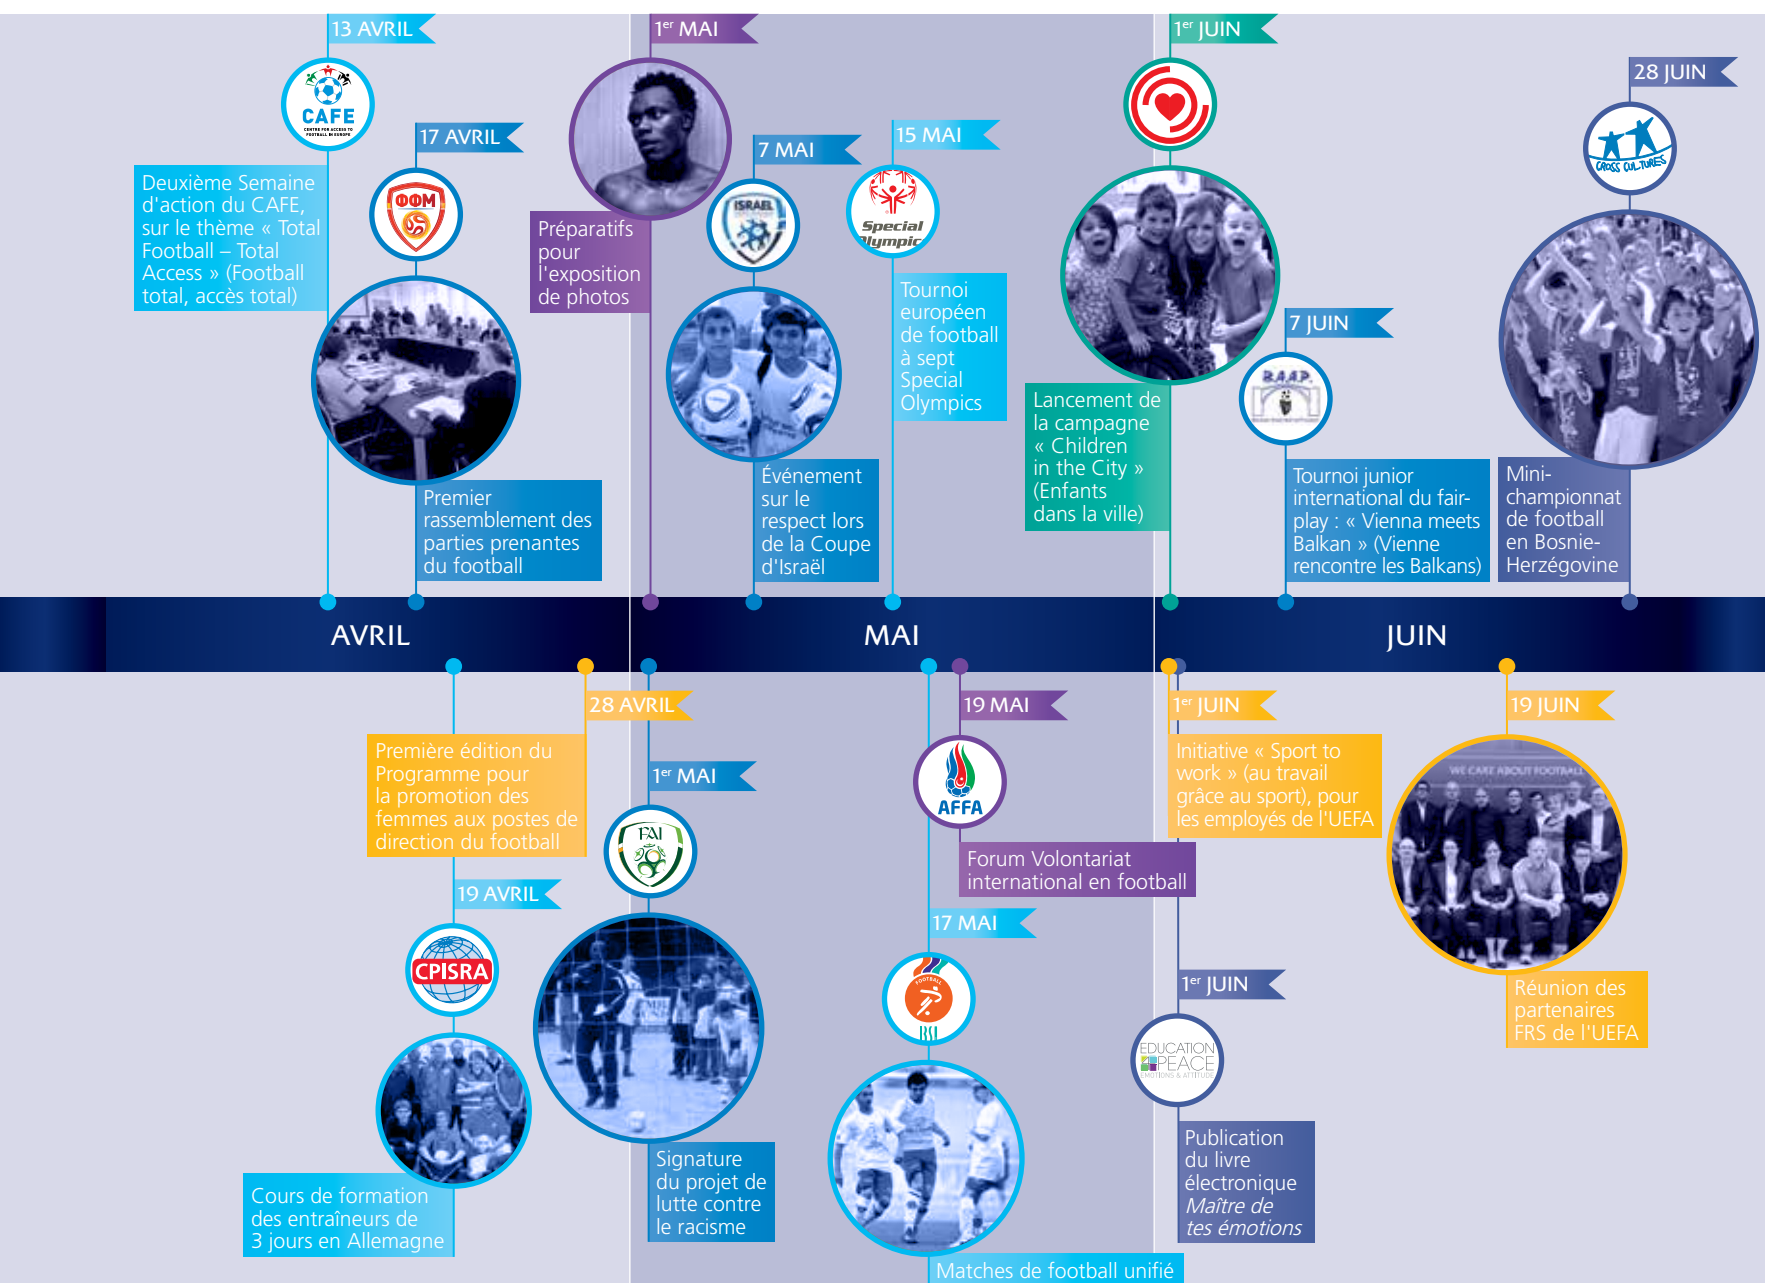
13 AVRIL

CAFE
CENTRE FOR ACCESS TO FOOTBALL IN EUROPE

Deuxième Semaine d'action du CAFE, sur le thème « Total Football – Total Access » (Football total, accès total)

17 AVRIL

ФФМ

Premier rassemblement des parties prenantes du football

$1^{er}$ MAI

Préparatifs pour l'exposition de photos

7 MAI

ISRAEL

Événement sur le respect lors de la Coupe d'Israël

15 MAI

Special Olympics

Tournoi européen de football à sept Special Olympics

$1^{er}$ JUIN

Lancement de la campagne « Children in the City » (Enfants dans la ville)

7 JUIN

RAAP

Tournoi junior international du fair-play : « Vienna meets Balkan » (Vienne rencontre les Balkans)

28 JUIN

CROSS CULTURES

Mini-championnat de football en Bosnie-Herzégovine

AVRIL

MAI

JUIN

28 AVRIL

Première édition du Programme pour la promotion des femmes aux postes de direction du football

19 AVRIL

CPISRA

Cours de formation des entraîneurs de 3 jours en Allemagne

$1^{er}$ MAI

FAI

Signature du projet de lutte contre le racisme

19 MAI

AFFA

Forum Volontariat international en football

17 MAI

FOOTBALL

Matches de football unifié

$1^{er}$ JUIN

Initiative « Sport to work » (au travail grâce au sport), pour les employés de l'UEFA

$1^{er}$ JUIN

EDUCATION 4 PEACE
EMOTIONS & ATTITUDES

Publication du livre électronique Maître de tes émotions

19 JUIN

WE CARE ABOUT FOOTBALL

Réunion des partenaires FRS de l'UEFA